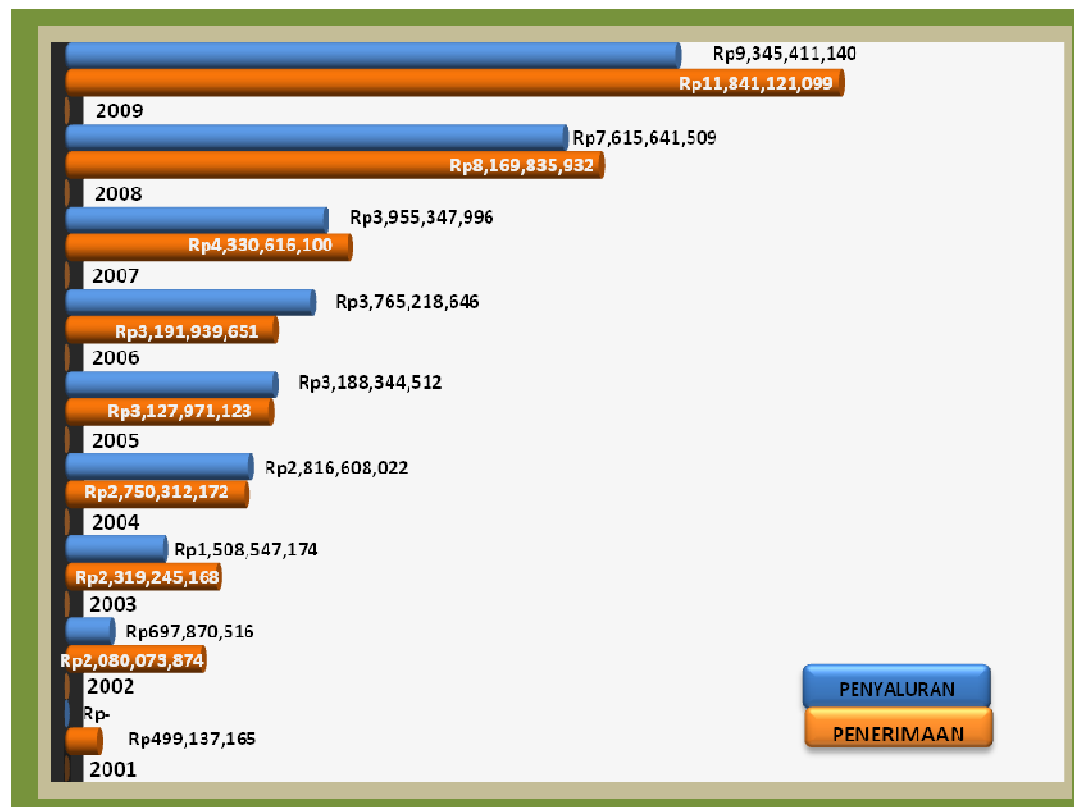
Rp9,345,411,140
Rp11,841,121,099
2009
Rp7,615,641,509
Rp8,169,835,932
2008
Rp3,955,347,996
Rp4,330,616,100
2007
Rp3,765,218,646
Rp3,191,939,651
2006
Rp3,188,344,512
Rp3,127,971,123
2005
Rp2,816,608,022
Rp2,750,312,172
2004
Rp1,508,547,174
Rp2,319,245,168
2003
Rp697,870,516
Rp2,080,073,874
2002
Rp-
Rp499,137,165
2001

PENYALURAN
PENERIMAAN